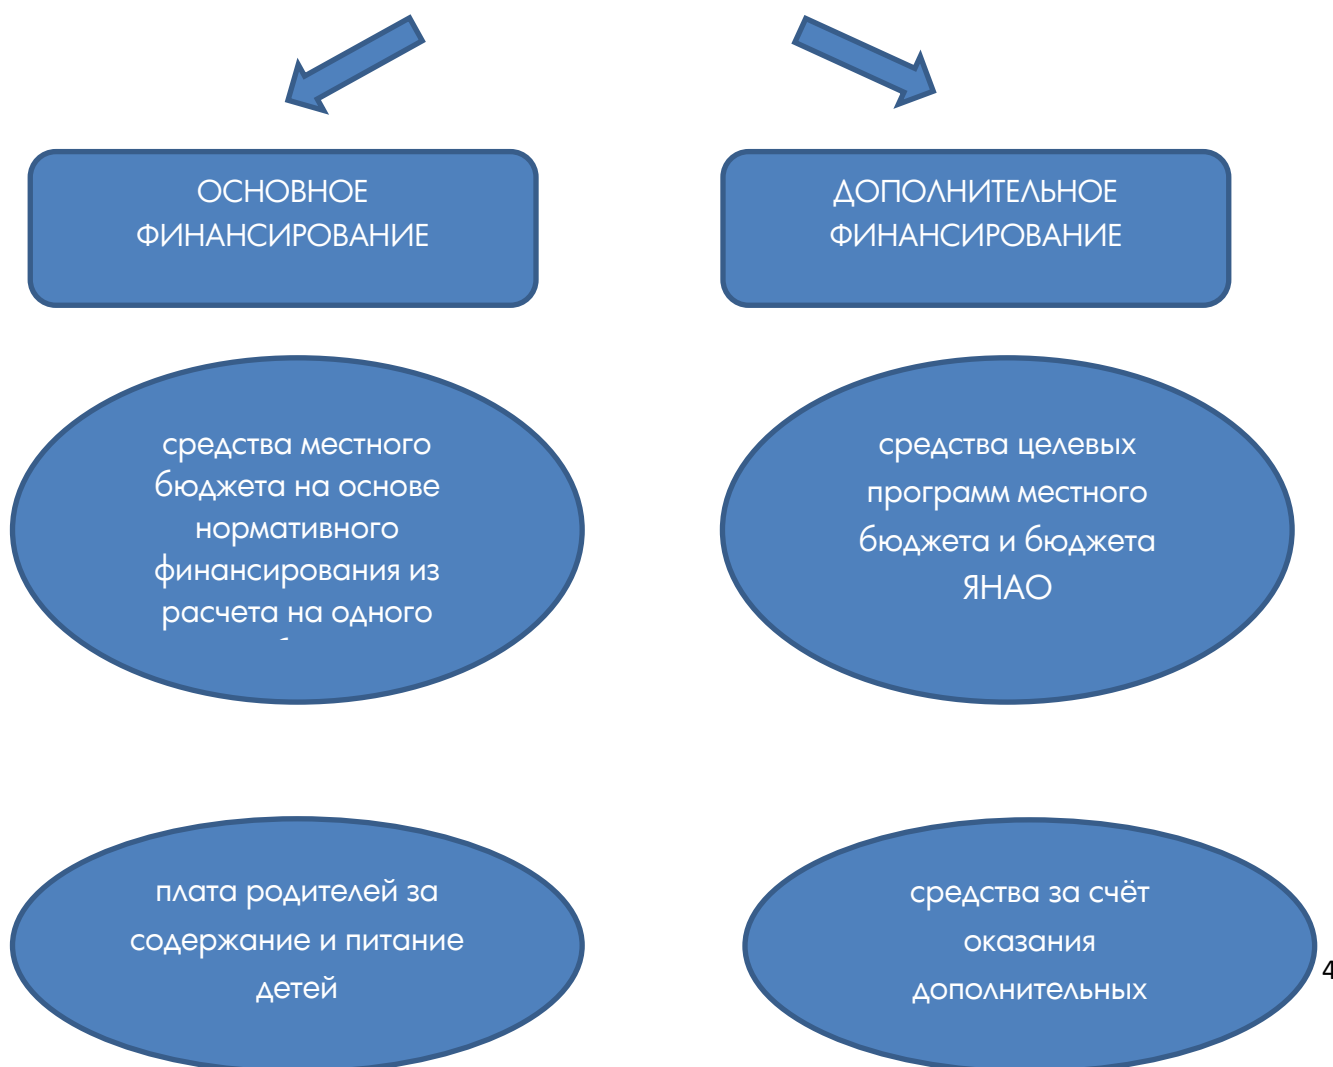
ОСНОВНОЕ ФИНАНСИРОВАНИЕ

ДОПОЛНИТЕЛЬНОЕ ФИНАНСИРОВАНИЕ

средства местного бюджета на основе нормативного финансирования из расчета на одного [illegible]

средства целевых программ местного бюджета и бюджета ЯНАО

плата родителей за содержание и питание детей

средства за счёт оказания дополнительных

4